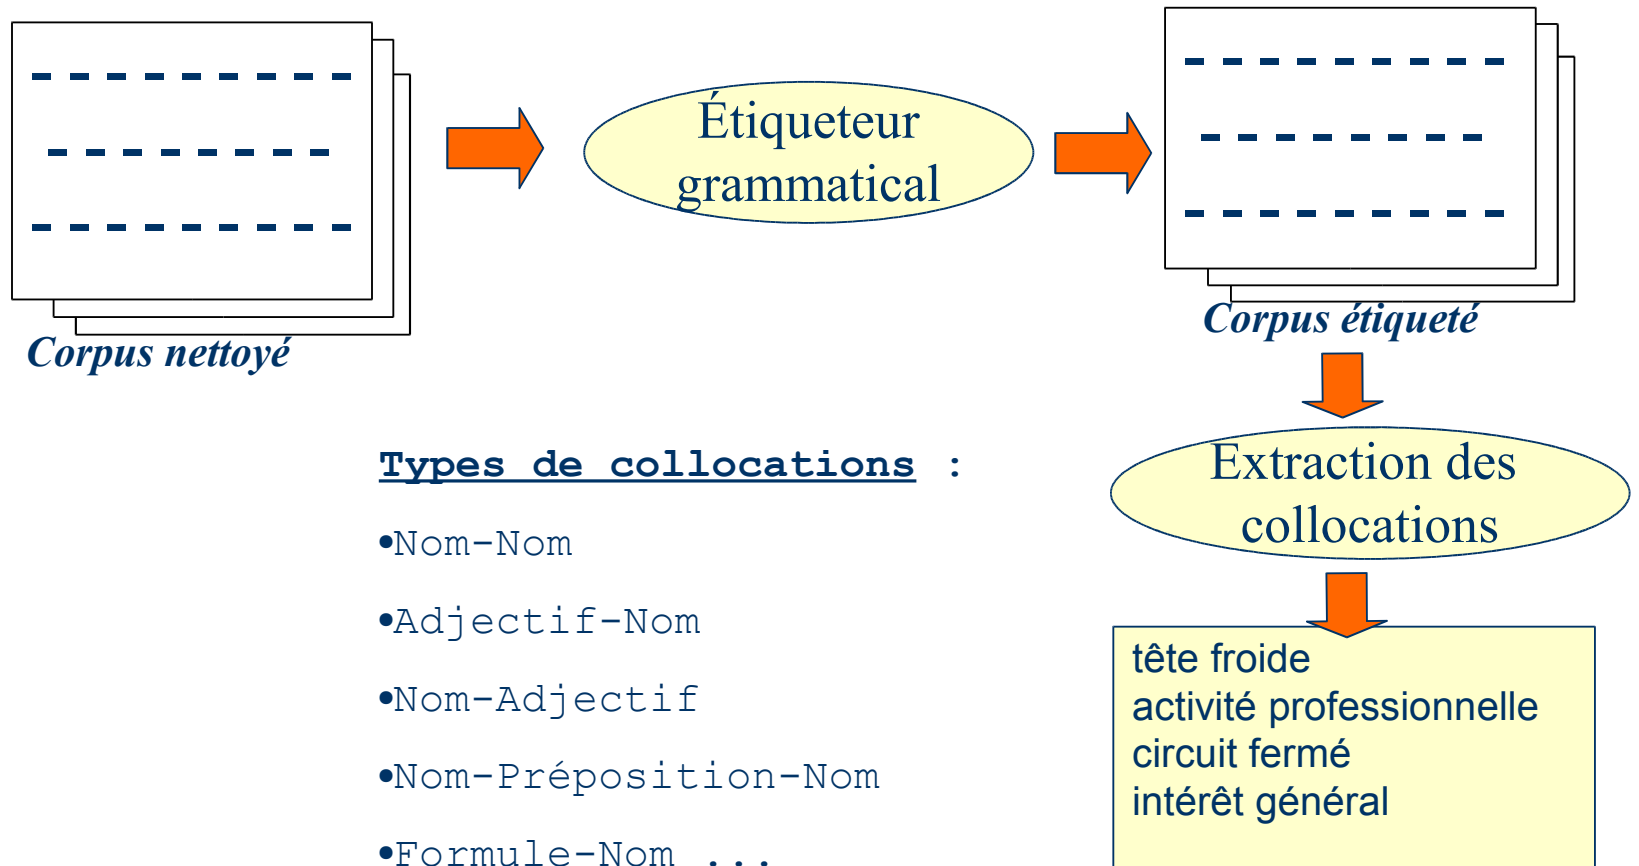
Corpus nettoyé

Étiqueteur grammatical

Corpus étiqueté

Extraction des collocations

Types de collocations :

•Nom-Nom

•Adjectif-Nom

•Nom-Adjectif

•Nom-Préposition-Nom

•Formule-Nom ...

tête froide
activité professionnelle
circuit fermé
intérêt général